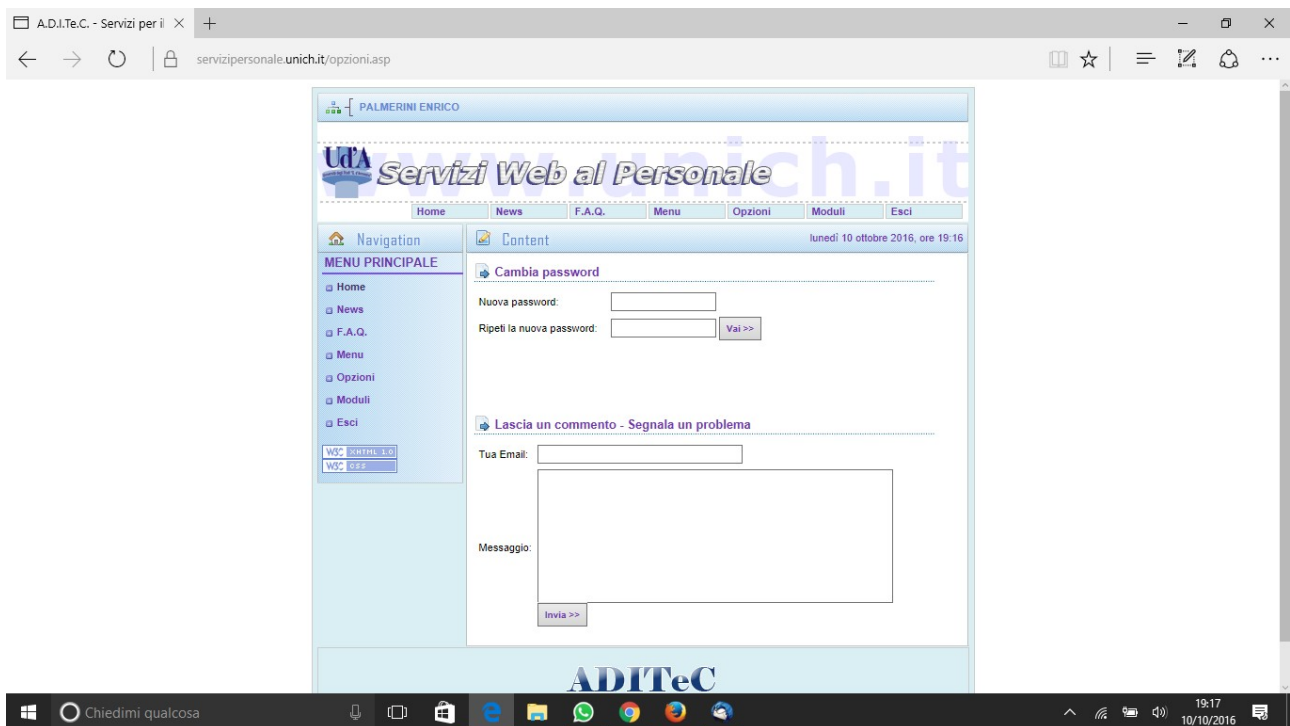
A.D.I.Te.C. - Servizi per il ×

servizipersonale.unich.it/opzioni.asp

PALMERINI ENRICO

Ud'A

Servizi Web al Personale

www.unich.it

Home | News | F.A.Q. | Menu | Opzioni | Moduli | Esci

Navigation

MENU PRINCIPALE

Home
News
F.A.Q.
Menu
Opzioni
Moduli
Esci

W3C XHTML 1.0
W3C CSS

Content

lunedì 10 ottobre 2016, ore 19:16

Cambia password

Nuova password:

Ripeti la nuova password:

Vai >>

Lascia un commento - Segnala un problema

Tua Email:

Messaggio:

Invia >>

ADITeC

Chiedimi qualcosa

19:17
10/10/2016